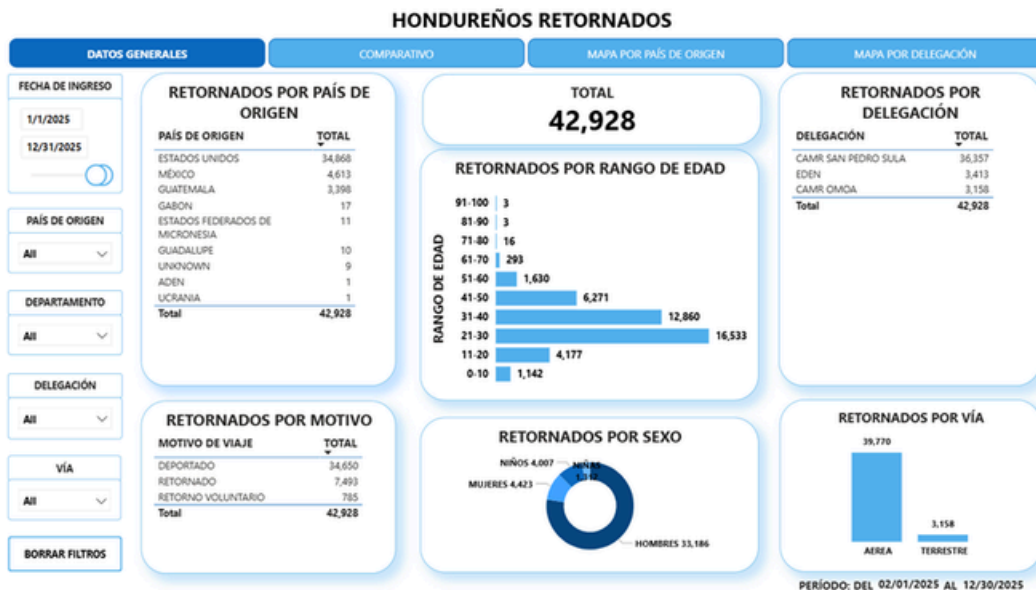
HONDUREÑOS RETORNADOS

DATOS GENERALES | COMPARATIVO | MAPA POR PAÍS DE ORIGEN | MAPA POR DELEGACIÓN

FECHA DE INGRESO
1/1/2025
12/31/2025

PAÍS DE ORIGEN
All

DEPARTAMENTO
All

DELEGACIÓN
All

VÍA
All

BORRAR FILTROS

RETORNADOS POR PAÍS DE ORIGEN

| PAÍS DE ORIGEN | TOTAL |
|---|---|
| ESTADOS UNIDOS | 34,868 |
| MÉXICO | 4,613 |
| GUATEMALA | 3,398 |
| GABON | 17 |
| ESTADOS FEDERADOS DE MICRONESIA | 11 |
| GUADALUPE | 10 |
| UNKNOWN | 9 |
| ADEN | 1 |
| UCRANIA | 1 |
| Total | 42,928 |

TOTAL
42,928

RETORNADOS POR RANGO DE EDAD

RANGO DE EDAD
91-100 3
81-90 3
71-80 16
61-70 293
51-60 1,630
41-50 6,271
31-40 12,860
21-30 16,533
11-20 4,177
0-10 1,142

RETORNADOS POR DELEGACIÓN

| DELEGACIÓN | TOTAL |
|---|---|
| CAMR SAN PEDRO SULA | 36,357 |
| EDEN | 3,413 |
| CAMR OMOA | 3,158 |
| Total | 42,928 |

RETORNADOS POR MOTIVO

| MOTIVO DE VIAJE | TOTAL |
|---|---|
| DEPORTADO | 34,650 |
| RETORNADO | 7,493 |
| RETORNO VOLUNTARIO | 785 |
| Total | 42,928 |

RETORNADOS POR SEXO

NIÑOS 4,007
NIÑAS 1,312
MUJERES 4,423
HOMBRES 33,186

RETORNADOS POR VÍA

39,770
AEREA
3,158
TERRESTRE

PERÍODO: DEL 02/01/2025 AL 12/30/2025